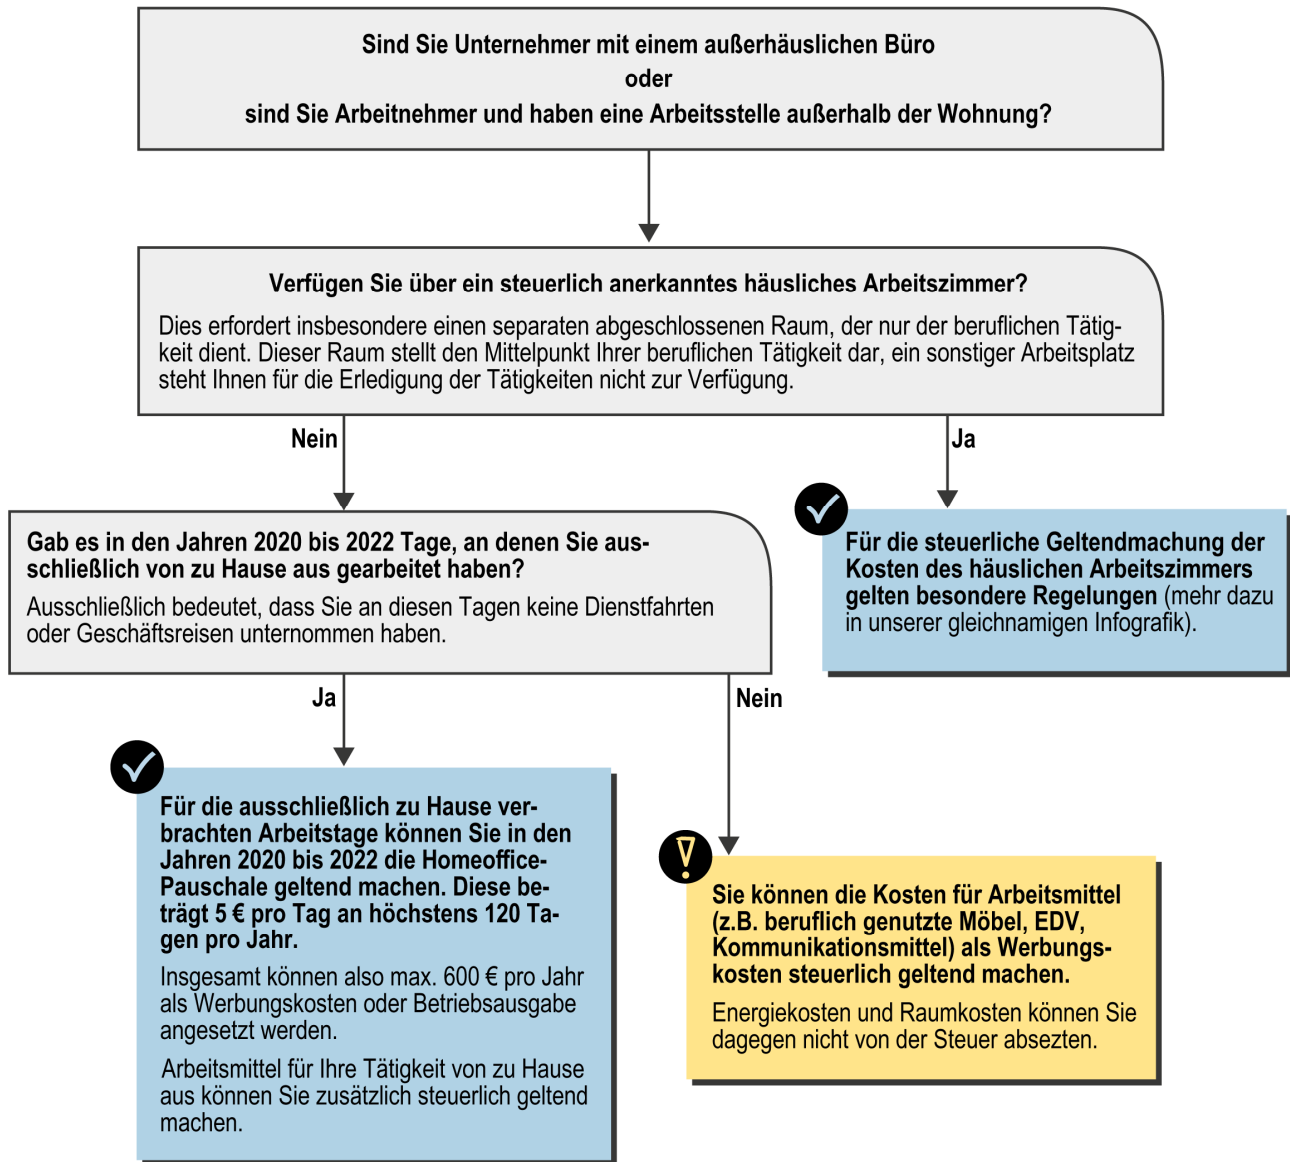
Sind Sie Unternehmer mit einem außerhäuslichen Büro
oder
sind Sie Arbeitnehmer und haben eine Arbeitsstelle außerhalb der Wohnung?

Verfügen Sie über ein steuerlich anerkanntes häusliches Arbeitszimmer?

Dies erfordert insbesondere einen separaten abgeschlossenen Raum, der nur der beruflichen Tätigkeit dient. Dieser Raum stellt den Mittelpunkt Ihrer beruflichen Tätigkeit dar, ein sonstiger Arbeitsplatz steht Ihnen für die Erledigung der Tätigkeiten nicht zur Verfügung.

Nein

Ja

Gab es in den Jahren 2020 bis 2022 Tage, an denen Sie ausschließlich von zu Hause aus gearbeitet haben?

Ausschließlich bedeutet, dass Sie an diesen Tagen keine Dienstfahrten oder Geschäftsreisen unternommen haben.

Für die steuerliche Geltendmachung der Kosten des häuslichen Arbeitszimmers gelten besondere Regelungen (mehr dazu in unserer gleichnamigen Infografik).

Ja

Nein

Für die ausschließlich zu Hause verbrachten Arbeitstage können Sie in den Jahren 2020 bis 2022 die Homeoffice-Pauschale geltend machen. Diese beträgt 5 € pro Tag an höchstens 120 Tagen pro Jahr.

Insgesamt können also max. 600 € pro Jahr als Werbungskosten oder Betriebsausgabe angesetzt werden.

Arbeitsmittel für Ihre Tätigkeit von zu Hause aus können Sie zusätzlich steuerlich geltend machen.

Sie können die Kosten für Arbeitsmittel (z.B. beruflich genutzte Möbel, EDV, Kommunikationsmittel) als Werbungskosten steuerlich geltend machen.

Energiekosten und Raumkosten können Sie dagegen nicht von der Steuer absezten.